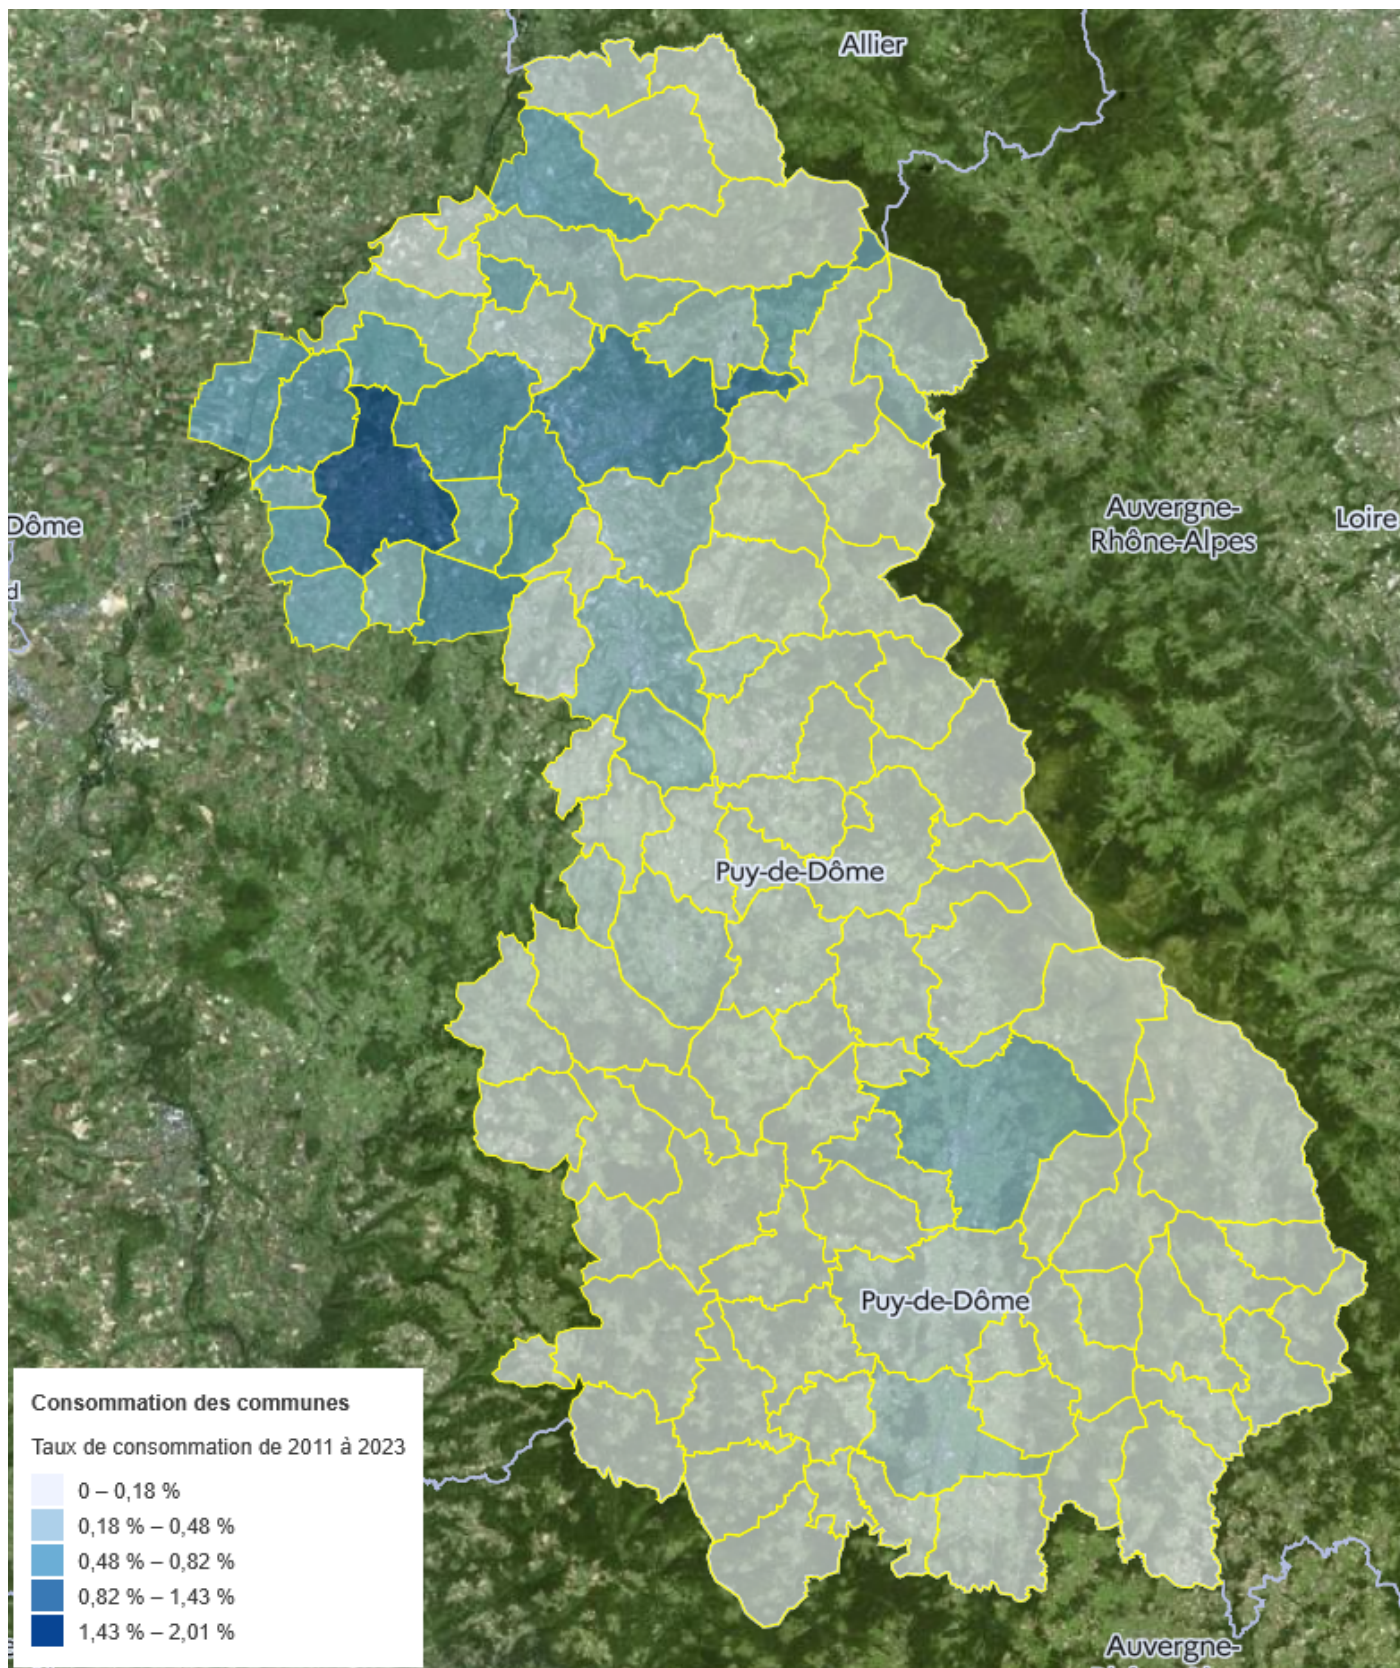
Allier

Dôme

d

Auvergne-Rhône-Alpes

Loire

Puy-de-Dôme

Puy-de-Dôme

Auvergne-

Consommation des communes

Taux de consommation de 2011 à 2023

0 – 0,18 %
0,18 % – 0,48 %
0,48 % – 0,82 %
0,82 % – 1,43 %
1,43 % – 2,01 %